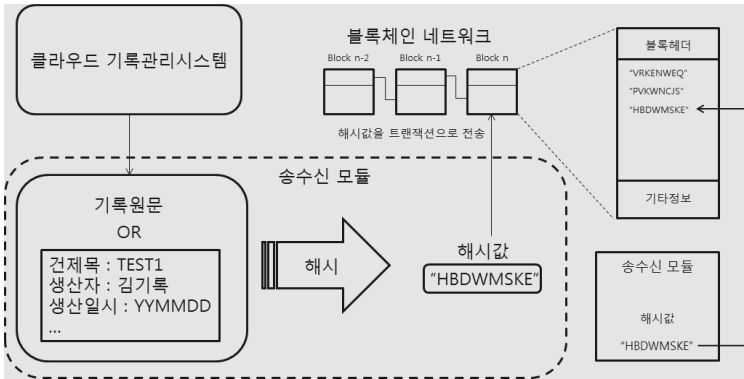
클라우드 기록관리시스템

블록체인 네트워크

Block n-2

Block n-1

Block n

해시값을 트랜잭션으로 전송

블록헤더

"VRKENWEQ"

"PVKWNCJS"

"HBDWMSKE"

기타정보

송수신 모듈

기록원문

OR

건제목 : TEST1
생산자 : 김기록
생산일시 : YYMMDD
...

해시

해시값

"HBDWMSKE"

송수신 모듈

해시값

"HBDWMSKE"